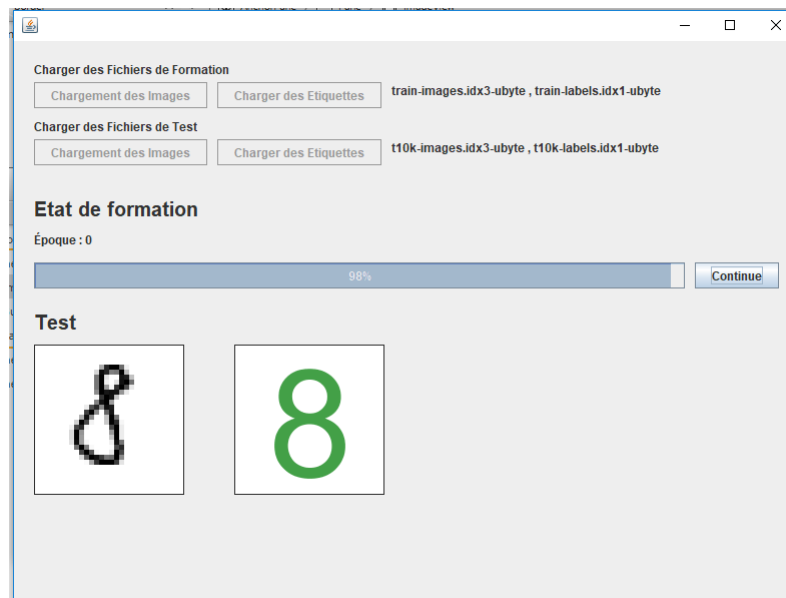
Charger des Fichiers de Formation

Chargement des Images | Charger des Etiquettes | train-images.idx3-ubyte , train-labels.idx1-ubyte

Charger des Fichiers de Test

Chargement des Images | Charger des Etiquettes | t10k-images.idx3-ubyte , t10k-labels.idx1-ubyte

Etat de formation

Époque : 0

98%

Continue

Test

8